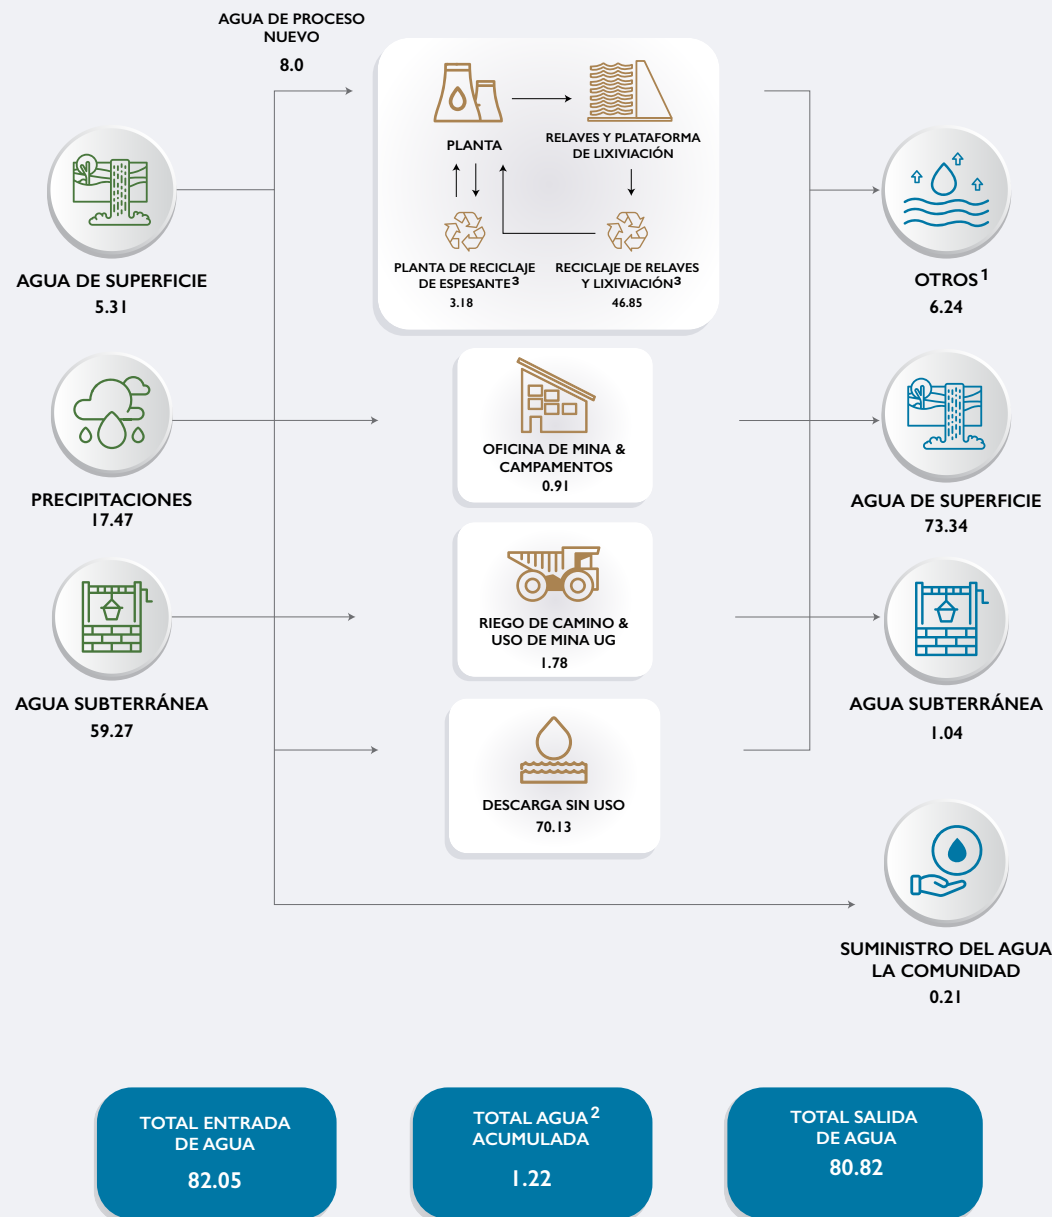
AGUA DE PROCESO NUEVO
8.0

PLANTA

RELAVES Y PLATAFORMA DE LIXIVIACIÓN

PLANTA DE RECICLAJE DE ESPESANTE$^3$
3.18

RECICLAJE DE RELAVES Y LIXIVIACIÓN$^3$
46.85

AGUA DE SUPERFICIE
5.31

PRECIPITACIONES
17.47

AGUA SUBTERRÁNEA
59.27

OFICINA DE MINA & CAMPAMENTOS
0.91

RIEGO DE CAMINO & USO DE MINA UG
1.78

DESCARGA SIN USO
70.13

OTROS$^1$
6.24

AGUA DE SUPERFICIE
73.34

AGUA SUBTERRÁNEA
1.04

SUMINISTRO DEL AGUA LA COMUNIDAD
0.21

TOTAL ENTRADA DE AGUA
82.05

TOTAL AGUA$^2$ ACUMULADA
1.22

TOTAL SALIDA DE AGUA
80.82